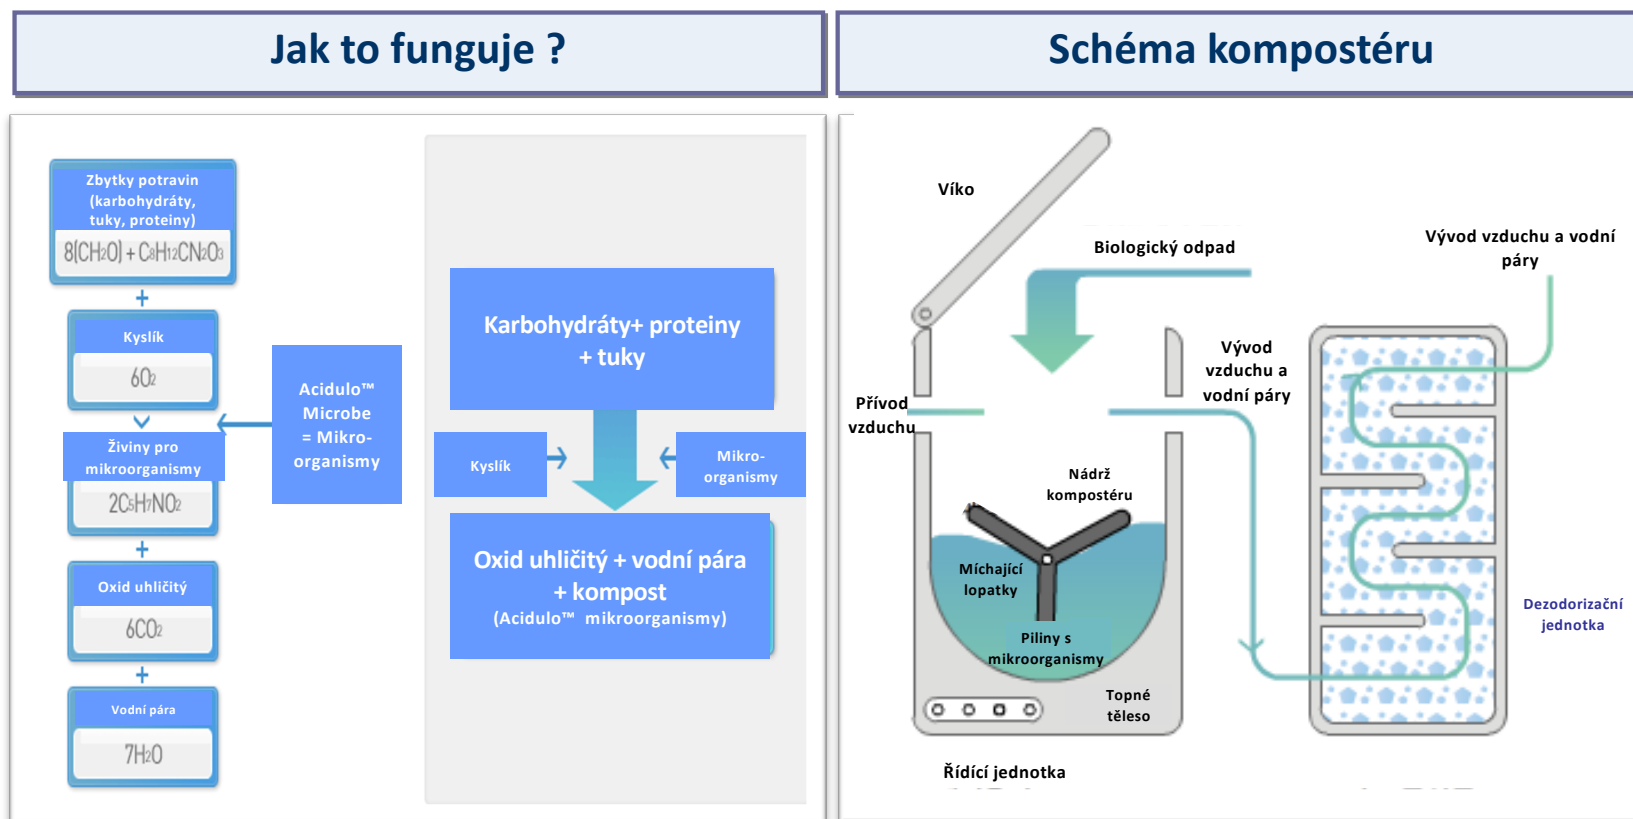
Jak to funguje ?

Schéma kompostéru

Zbytky potravin (karbohydráty, tuky, proteiny)
$8(CH_2O) + C_8H_{12}CN_2O_3$
+
Kyslík
$6O_2$
Živiny pro mikroorganismy
$2C_5H_7NO_2$
+
Oxid uhličitý
$6CO_2$
+
Vodní pára
$7H_2O$

Acidulo™ Microbe = Mikro-organismy

Karbohydráty+ proteiny + tuky

Kyslík

Mikro-organismy

Oxid uhličitý + vodní pára + kompost
(Acidulo™ mikroorganismy)

Víko

Biologický odpad

Vývod vzduchu a vodní páry

Vývod vzduchu a vodní páry

Přívod vzduchu

Nádrž kompostéru

Míchající lopatky

Piliny s mikroorganismy

Topné těleso

Dezodorizační jednotka

Řídící jednotka